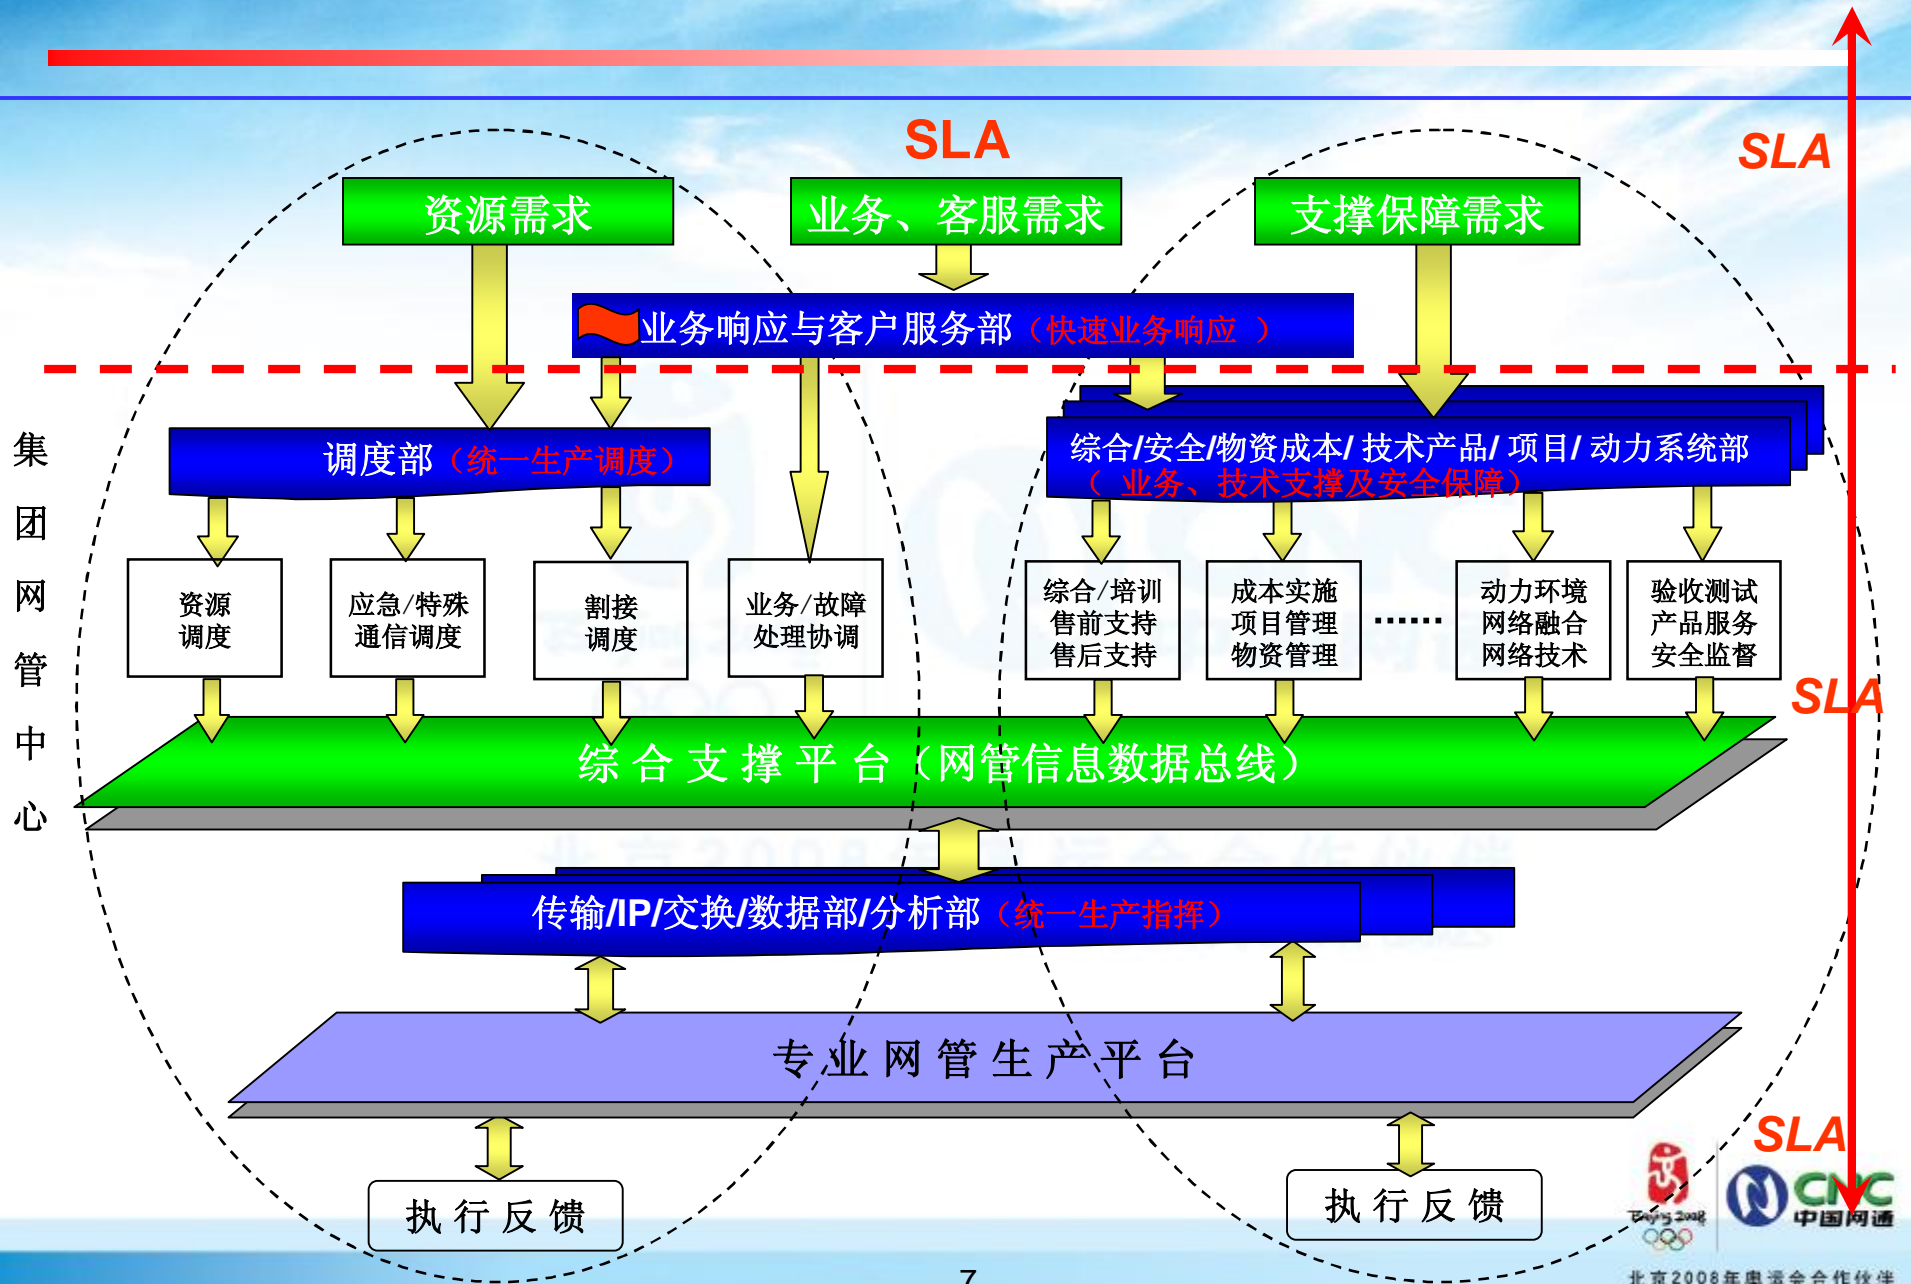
SLA

SLA

资源需求

业务、客服需求

支撑保障需求

业务响应与客户服务部（快速业务响应 ）

集团网管中心

调度部（统一生产调度）

综合/安全/物资成本/ 技术产品/ 项目/ 动力系统部
（ 业务、技术支撑及安全保障）

资源调度

应急/特殊通信调度

割接调度

业务/故障处理协调

综合/培训
售前支持
售后支持

成本实施
项目管理
物资管理

……

动力环境
网络融合
网络技术

验收测试
产品服务
安全监督

SLA

综 合 支 撑 平 台（网管信息数据总线）

传输/IP/交换/数据部/分析部（统一生产指挥）

专 业 网 管 生 产 平 台

执 行 反 馈

执 行 反 馈

SLA

Beijing 2008

CNC 中国网通

北京2008年奥运会合作伙伴

7